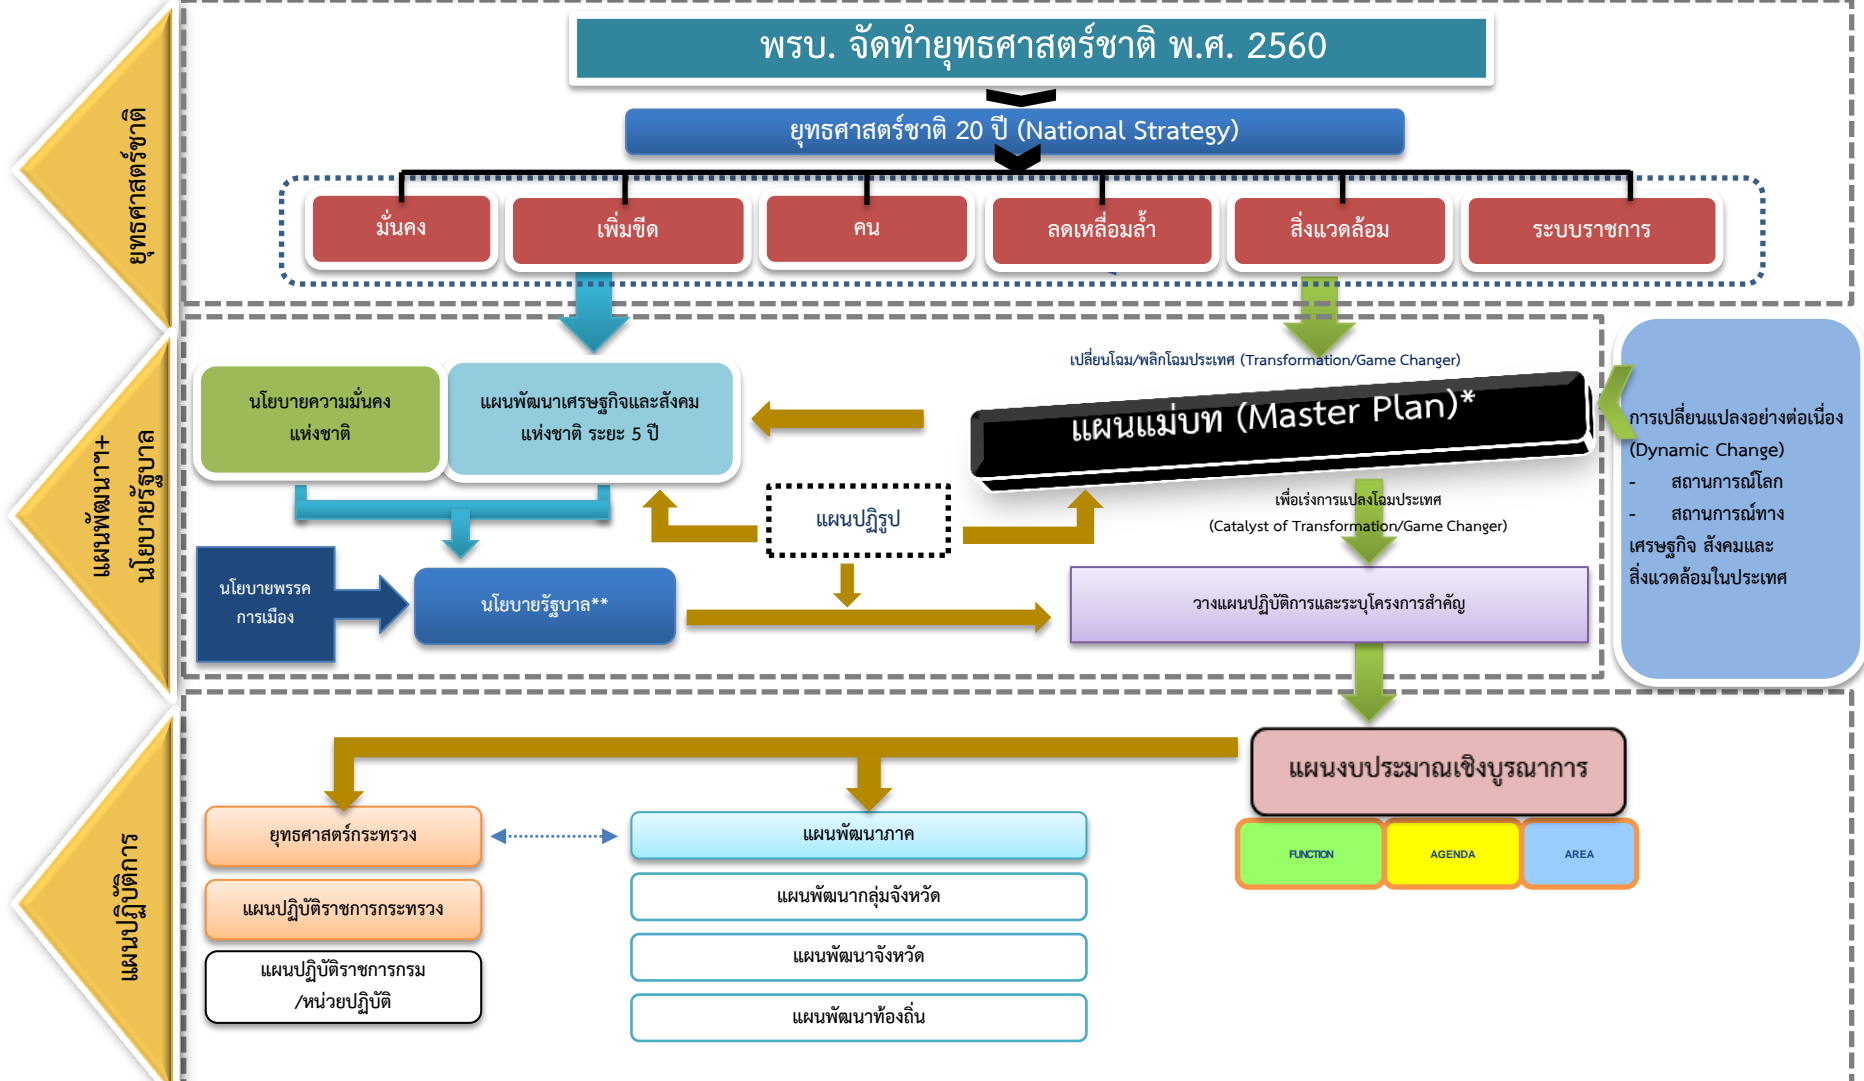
ยุทธศาสตร์ชาติ

พรบ. จัดทำยุทธศาสตร์ชาติ พ.ศ. 2560

ยุทธศาสตร์ชาติ 20 ปี (National Strategy)

มั่นคง

เพิ่มขีด

คน

ลดเหลื่อมล้ำ

สิ่งแวดล้อม

ระบบราชการ

แผนพัฒนาฯ+ นโยบายรัฐบาล

นโยบายความมั่นคงแห่งชาติ

แผนพัฒนาเศรษฐกิจและสังคมแห่งชาติ ระยะ 5 ปี

เปลี่ยนโฉม/พลิกโฉมประเทศ (Transformation/Game Changer)

แผนแม่บท (Master Plan)*

การเปลี่ยนแปลงอย่างต่อเนื่อง (Dynamic Change)
- สถานการณ์โลก
- สถานการณ์ทางเศรษฐกิจ สังคมและสิ่งแวดล้อมในประเทศ

แผนปฏิรูป

เพื่อเร่งการแปลงโฉมประเทศ (Catalyst of Transformation/Game Changer)

นโยบายพรรคการเมือง

นโยบายรัฐบาล**

วางแผนปฏิบัติการและระบุโครงการสำคัญ

แผนปฏิบัติการ

แผนงบประมาณเชิงบูรณาการ

FUNCTION

AGENDA

AREA

ยุทธศาสตร์กระทรวง

แผนปฏิบัติราชการกระทรวง

แผนปฏิบัติราชการกรม /หน่วยปฏิบัติ

แผนพัฒนาภาค

แผนพัฒนากลุ่มจังหวัด

แผนพัฒนาจังหวัด

แผนพัฒนาท้องถิ่น